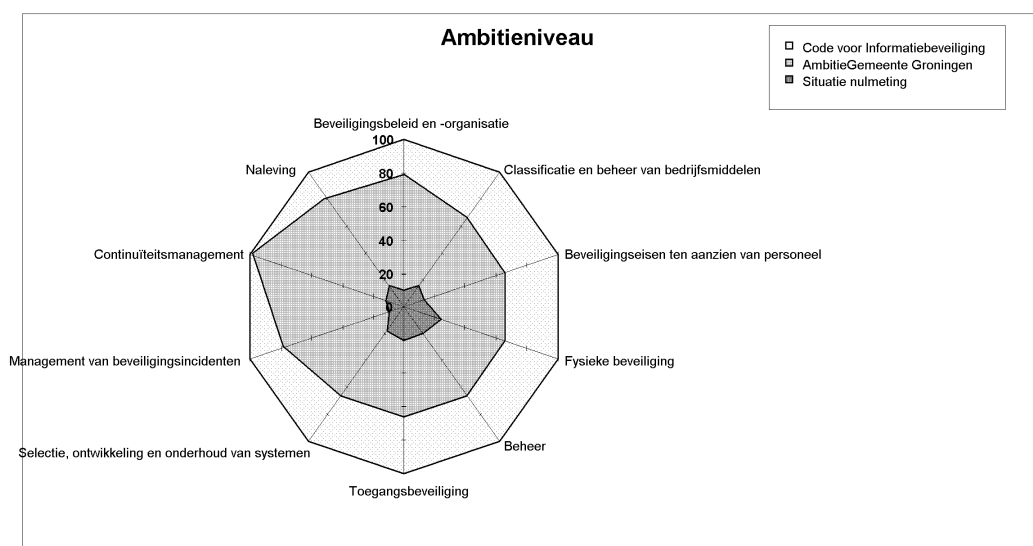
Ambitieniveau

Code voor Informatiebeveiliging
AmbitieGemeente Groningen
Situatie nulmeting

Beveiligingsbeleid en -organisatie
100
80
60
40
20
0
Classificatie en beheer van bedrijfsmiddelen
Beveiligingseisen ten aanzien van personeel
Fysieke beveiliging
Beheer
Toegangsbeveiliging
Selectie, ontwikkeling en onderhoud van systemen
Management van beveiligingsincidenten
Continuïteitsmanagement
Naleving